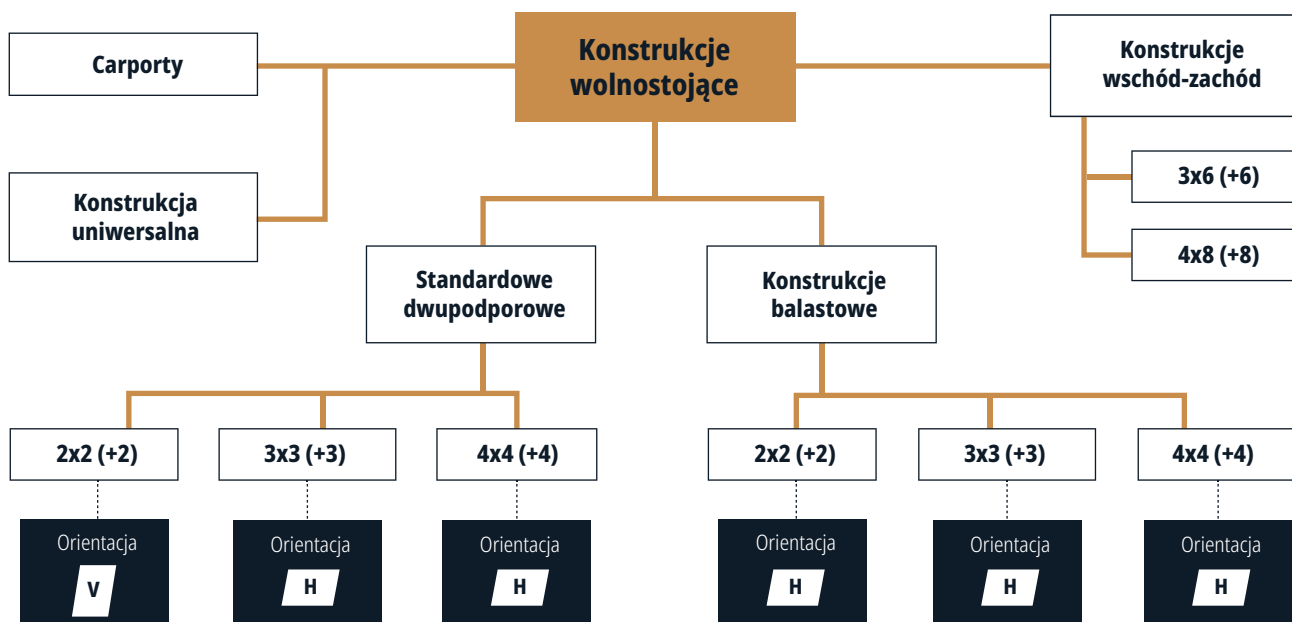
Carporty

Konstrukcje wolnostojące

Konstrukcje wschód-zachód

Konstrukcja uniwersalna

3x6 (+6)

4x8 (+8)

Standardowe dwupodporowe

Konstrukcje balastowe

2x2 (+2)

3x3 (+3)

4x4 (+4)

2x2 (+2)

3x3 (+3)

4x4 (+4)

Orientacja
V

Orientacja
H

Orientacja
H

Orientacja
H

Orientacja
H

Orientacja
H